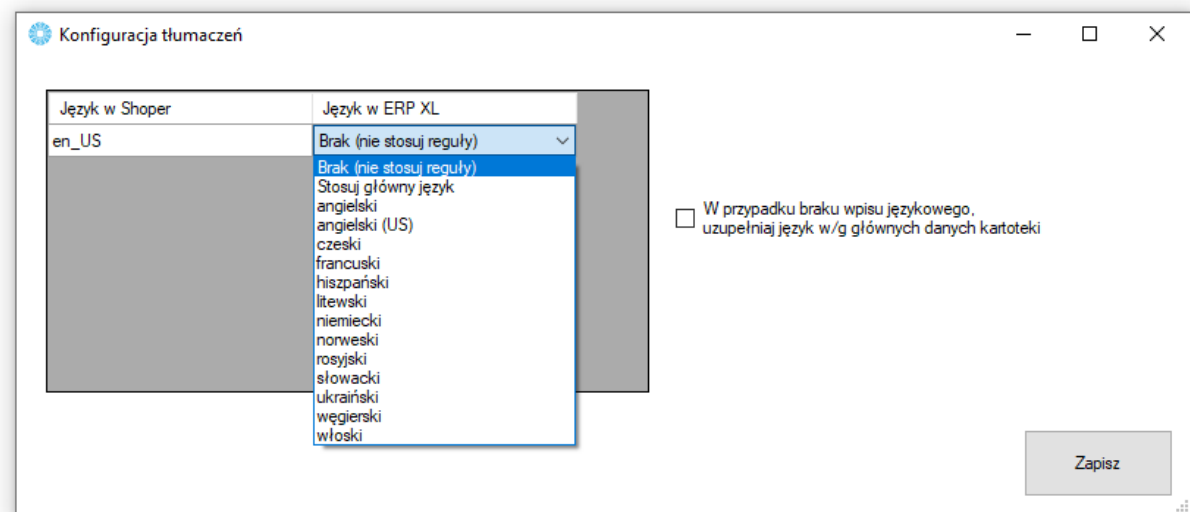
Konfiguracja tłumaczeń

| Język w Shoper | Język w ERP XL |
|---|---|
| en_US | Brak (nie stosuj reguły) |

Brak (nie stosuj reguły)
Stosuj główny język
angielski
angielski (US)
czeski
francuski
hiszpański
litewski
niemiecki
norweski
rosyjski
słowacki
ukraiński
węgierski
włoski

W przypadku braku wpisu językowego, uzupełniaj język w/g głównych danych kartoteki

Zapisz